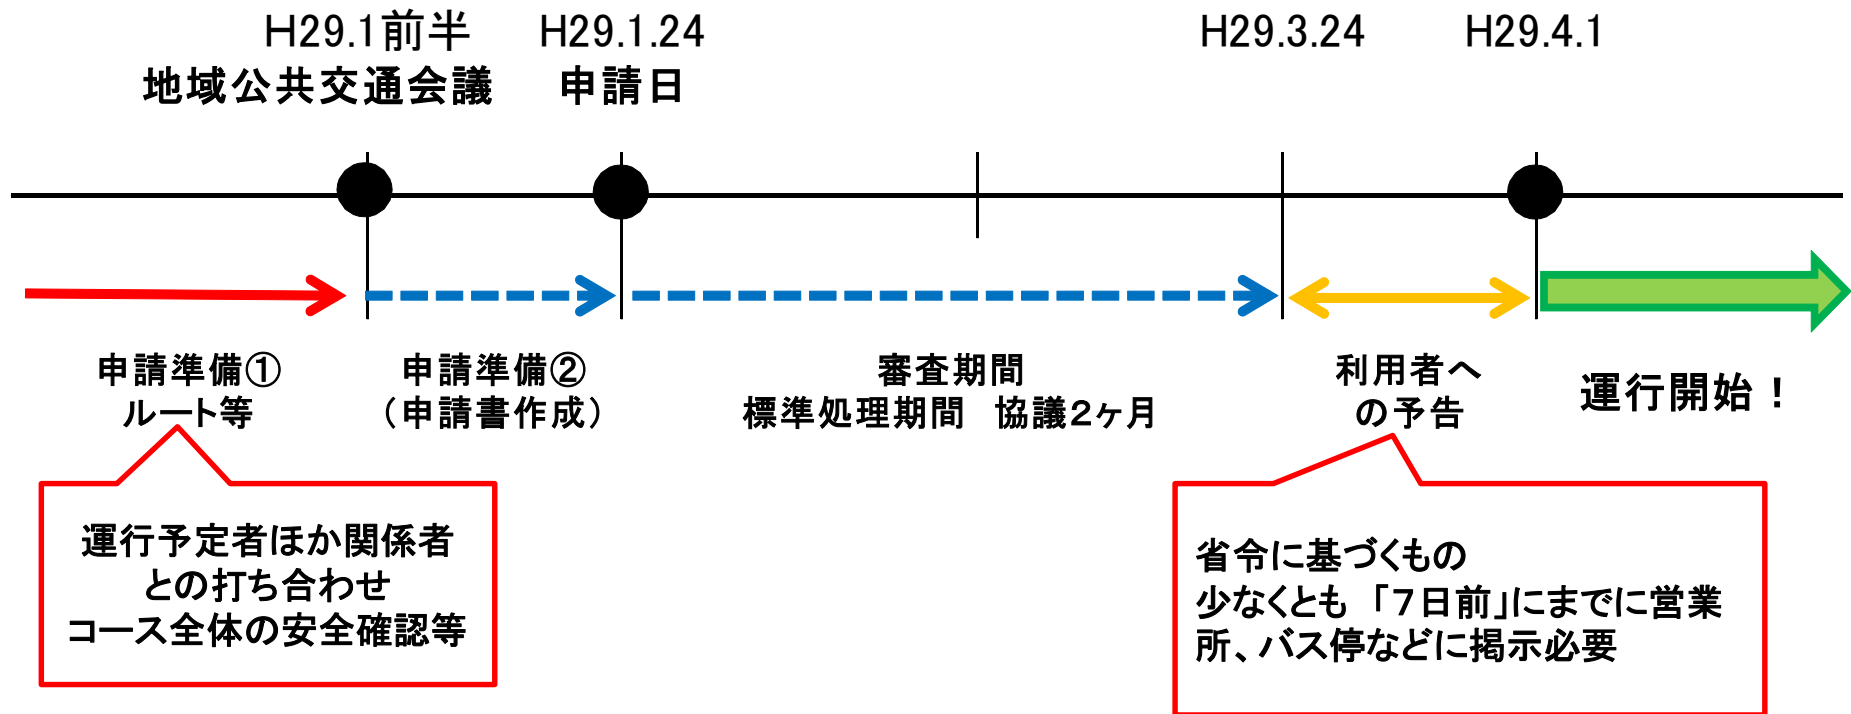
H29.1前半
地域公共交通会議

H29.1.24
申請日

H29.3.24

H29.4.1

申請準備①
ルート等

申請準備②
（申請書作成）

審査期間
標準処理期間　協議2ヶ月

利用者への予告

運行開始！

運行予定者ほか関係者
との打ち合わせ
コース全体の安全確認等

省令に基づくもの
少なくとも「7日前」にまでに営業所、バス停などに掲示必要